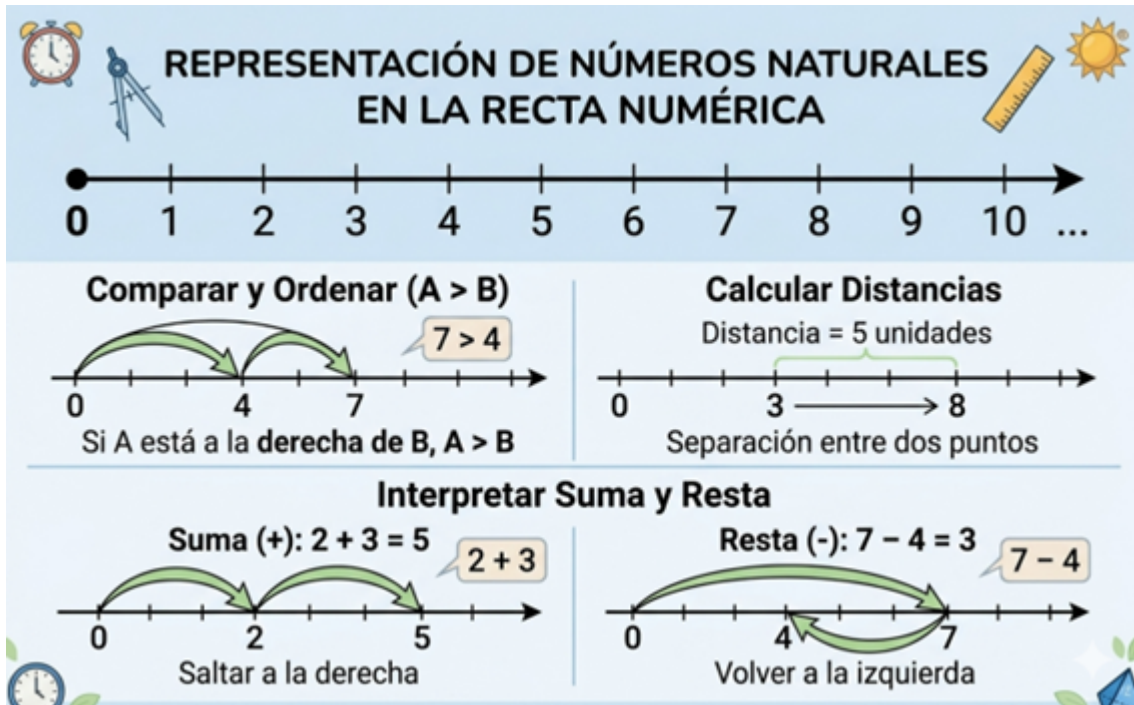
REPRESENTACIÓN DE NÚMEROS NATURALES EN LA RECTA NUMÉRICA

0 1 2 3 4 5 6 7 8 9 10 ...

Comparar y Ordenar (A > B)

7 > 4

0 4 7

Si A está a la **derecha de B, A > B**

Calcular Distancias

Distancia = 5 unidades

0 3 8

Separación entre dos puntos

Interpretar Suma y Resta

Suma (+): 2 + 3 = 5

2 + 3

0 2 5

Saltar a la derecha

Resta (-): 7 − 4 = 3

7 − 4

0 4 7

Volver a la izquierda